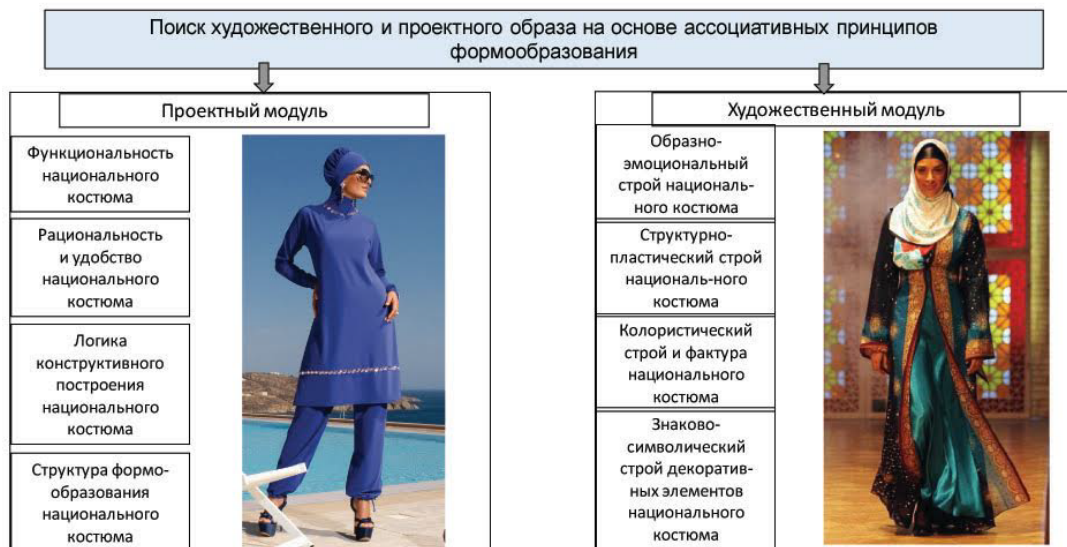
Поиск художественного и проектного образа на основе ассоциативных принципов формообразования

Проектный модуль

Функциональность национального костюма

Рациональность и удобство национального костюма

Логика конструктивного построения национального костюма

Структура формообразования национального костюма

Художественный модуль

Образно-эмоциональный строй национального костюма

Структурно-пластический строй националь-ного костюма

Колористический строй и фактура национального костюма

Знаково-символический строй декоративных элементов национального костюма